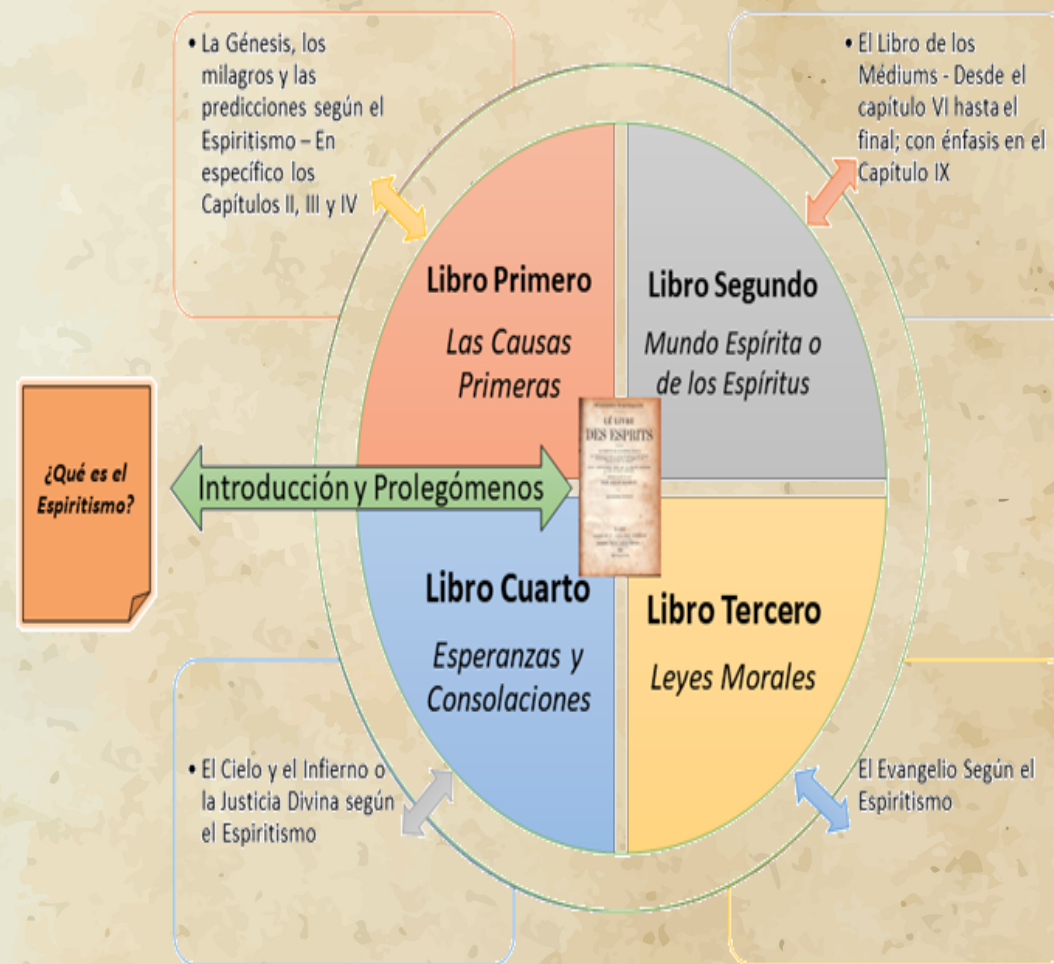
• La Génesis, los milagros y las predicciones según el Espiritismo – En específico los Capítulos II, III y IV

• El Libro de los Médiums - Desde el capítulo VI hasta el final; con énfasis en el Capítulo IX

Libro Primero

Las Causas Primeras

Libro Segundo

Mundo Espírita o de los Espíritus

¿Qué es el Espiritismo?

Introducción y Prolegómenos

LE LIVRE DES ESPRITS

Libro Cuarto

Esperanzas y Consolaciones

Libro Tercero

Leyes Morales

• El Cielo y el Infierno o la Justicia Divina según el Espiritismo

• El Evangelio Según el Espiritismo